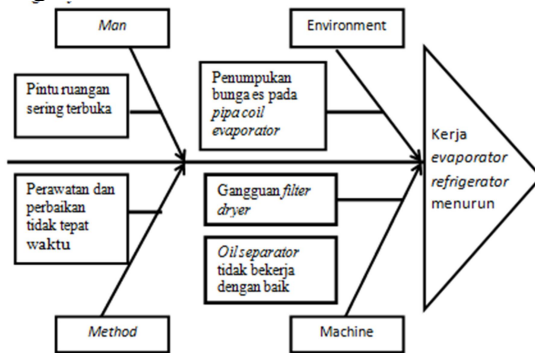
Man

Environment

Pintu ruangan sering terbuka

Penumpukan bunga es pada *pipa coil evaporator*

Kerja *evaporator refrigerator* menurun

Perawatan dan perbaikan tidak tepat waktu

Gangguan *filter dryer*

*Oil separator* tidak bekerja dengan baik

Method

Machine